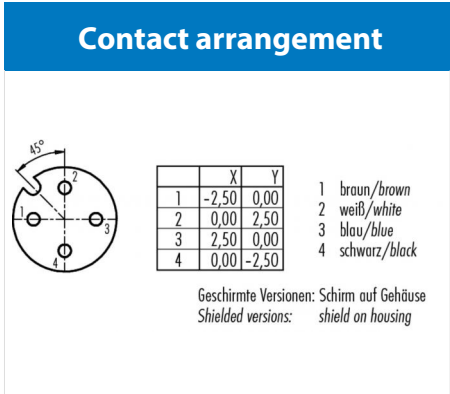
Contact arrangement

45°

2

1

3

4

|   | X | Y |
|---|---|---|
| 1 | -2,50 | 0,00 |
| 2 | 0,00 | 2,50 |
| 3 | 2,50 | 0,00 |
| 4 | 0,00 | -2,50 |

1 braun/brown
2 weiß/white
3 blau/blue
4 schwarz/black

Geschirmte Versionen: Schirm auf Gehäuse
Shielded versions: shield on housing